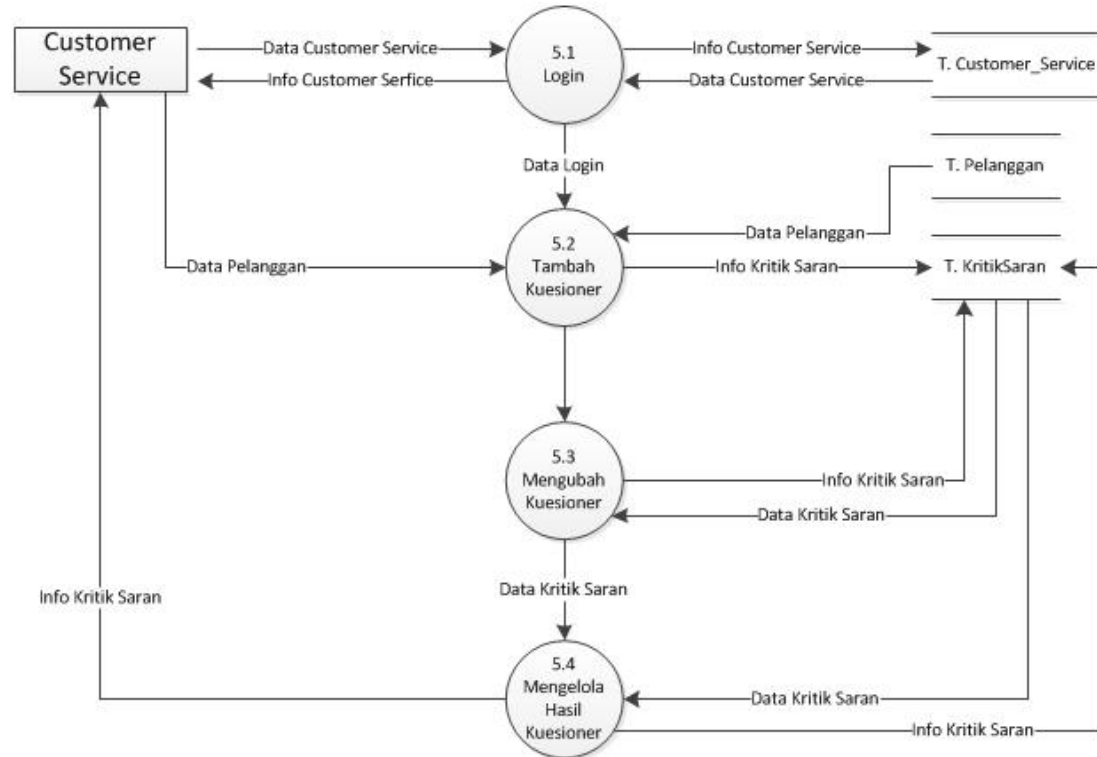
Customer Service

Data Customer Service

Info Customer Serfice

5.1
Login

Info Customer Service

Data Customer Service

T. Customer_Service

Data Login

T. Pelanggan

Data Pelanggan

5.2
Tambah
Kuesioner

Data Pelanggan

Info Kritik Saran

T. KritikSaran

5.3
Mengubah
Kuesioner

Info Kritik Saran

Data Kritik Saran

Data Kritik Saran

Info Kritik Saran

5.4
Mengelola
Hasil
Kuesioner

Data Kritik Saran

Info Kritik Saran